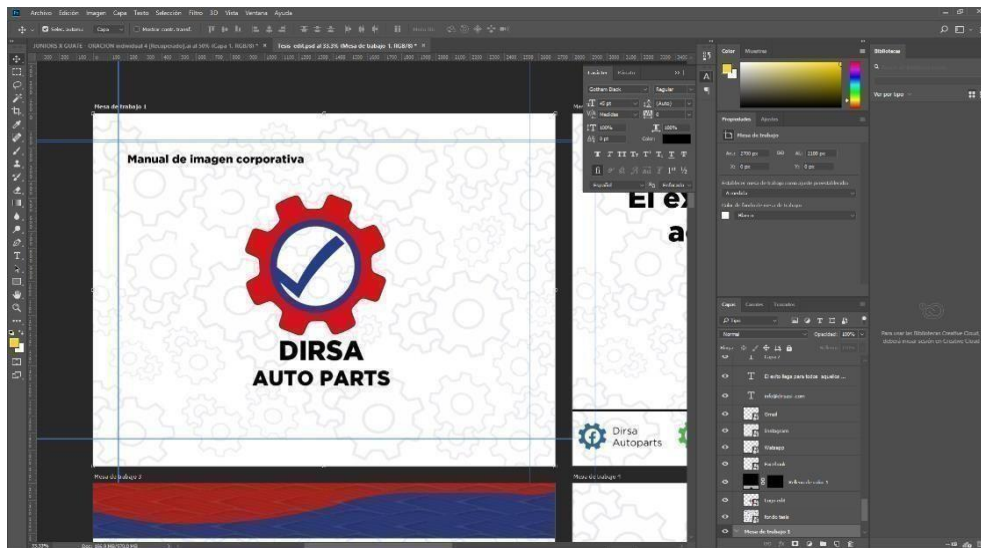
Archivo Edición Imagen Capa Texto Selección Filtro 3D Vista Ventana Ayuda

Selec. autom.: Capa Mostrar contr. transf.

JUNIORS R GUATE ORACION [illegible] Tesis cdd.psd al 33,3% (Mesa de trabajo 1, RGB/8) *

Mesa de trabajo 1

Manual de imagen corporativa

DIRSA
AUTO PARTS

El ex
ac

Dirsa
Autoparts

Mesa de trabajo 3

Mesa de trabajo 4

Carácter Párrafo

Gotham Black Regular

45 pt (Auto)

Medidas 0

100% 100%

0 pt Color:

Español Enfoque

Color Muestras

Bibliotecas

Ver por tipo

Propiedades Ajustes

Mesa de trabajo

An.: 2700 px Al.: 1100 px

X: 0 px Y: 0 px

Color de fondo mesa de trabajo

Blanco

Capas Canales Trazados

Tipo

Normal Opacidad: 100%

Capa 7

El auto llega para todos aquello...

info@dirsaac.com

Email

Instagram

Whatsapp

Facebook

Relleno de color 1

Logo cdd

fondo tesis

Mesa de trabajo 1

Para usar las Bibliotecas Creative Cloud, deberá iniciar sesión en Creative Cloud.

33,33%